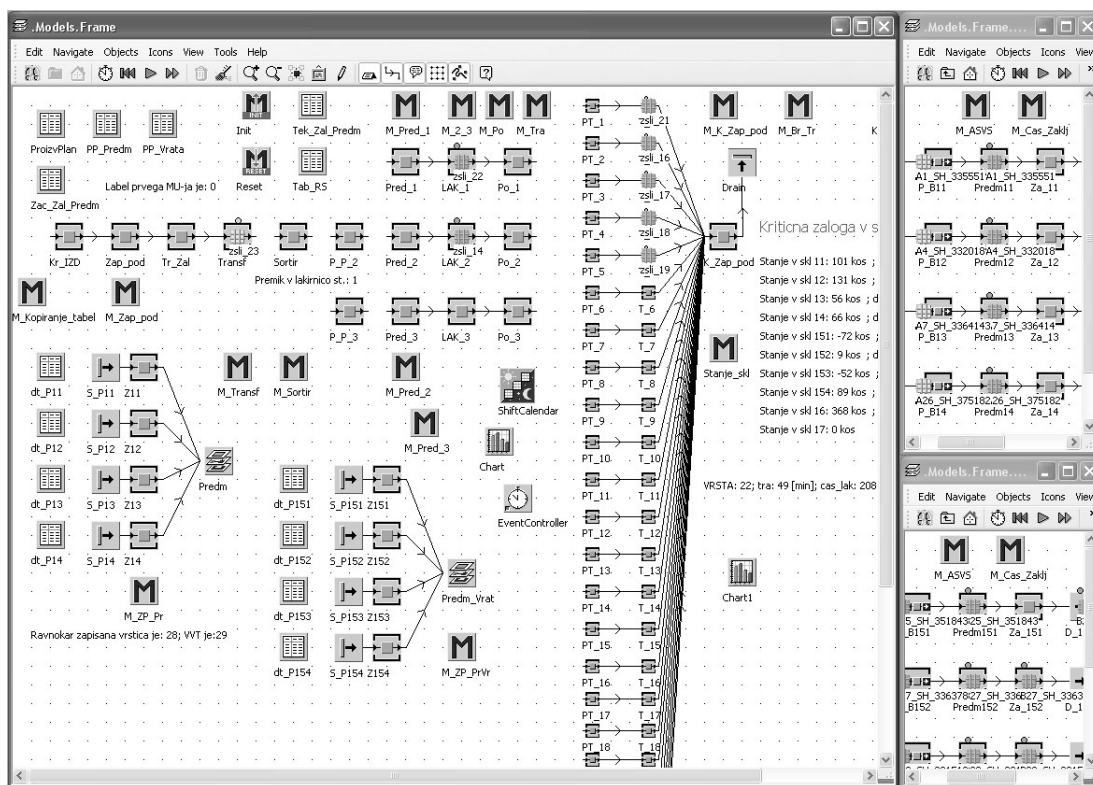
.Models.Frame

Edit Navigate Objects Icons View Tools Help

ProizvPlan PP_Predm PP_Vrata

Zac_Zal_Predm

Label prvega MU-ja je: 0

Init Tek_Zal_Predm

Reset Tab_RS

M_Pred_1 M_2_3 M_Po M_Tra

Pred_1 LAK_1 Po_1

zsli_22

Kr_IZD Zap_pod Tr_Zal Transf Sortir P_P_2 Pred_2 LAK_2 Po_2

zsli_23 zsli_14

Premik v lakirnico st.: 1

M_Kopiranje_tabel M_Zap_pod

P_P_3 Pred_3 LAK_3 Po_3

dt_P11 S_P11 Z11

dt_P12 S_P12 Z12

dt_P13 S_P13 Z13

dt_P14 S_P14 Z14

Predm

M_Transf M_Sortir

M_Pred_2

M_Pred_3

ShiftCalendar

Chart

EventController

M_ZP_Pr

Ravnokar zapisana vrstica je: 28; VVT je:29

dt_P151 S_P151 Z151

dt_P152 S_P152 Z152

dt_P153 S_P153 Z153

dt_P154 S_P154 Z154

Predm_Vrat

M_ZP_PrVr

PT_1 zsli_21
PT_2 zsli_16
PT_3 zsli_17
PT_4 zsli_18
PT_5 zsli_19
PT_6 T_6
PT_7 T_7
PT_8 T_8
PT_9 T_9
PT_10 T_10
PT_11 T_11
PT_12 T_12
PT_13 T_13
PT_14 T_14
PT_15 T_15
PT_16 T_16
PT_17 T_17
PT_18 T_18

M_K_Zap_pod M_Br_Tr K

Drain

K_Zap_pod

Kriticna zaloga v s

Stanje v skl 11: 101 kos ;
Stanje v skl 12: 131 kos ;
Stanje v skl 13: 56 kos ; d
Stanje v skl 14: 66 kos ; d
Stanje v skl 151: -72 kos ;
Stanje v skl 152: 9 kos ; d
Stanje v skl 153: -52 kos ;
Stanje v skl 154: 89 kos ;
Stanje v skl 16: 368 kos ;
Stanje v skl 17: 0 kos

Stanje_skl

VRSTA: 22; tra: 49 [min]; cas_lak: 208

Chart1

.Models.Frame....

Edit Navigate Objects Icons View

M_ASVS M_Cas_Zaklj

A1_SH_335551A1_SH_335551
P_B11 Predm11 Za_11

A4_SH_332018A4_SH_332018
P_B12 Predm12 Za_12

A7_SH_3364143.7_SH_336414
P_B13 Predm13 Za_13

A26_SH_375182.26_SH_375182
P_B14 Predm14 Za_14

.Models.Frame....

Edit Navigate Objects Icons View

M_ASVS M_Cas_Zaklj

5_SH_35184325_SH_351843
B151 Predm151 Za_151 D_1

7_SH_33637827_SH_336B27_SH_3363
B152 Predm152 Za_152 D_1